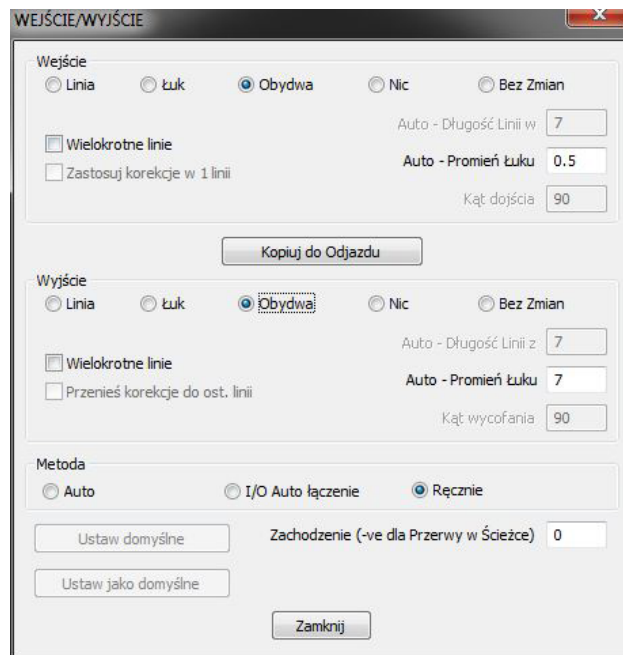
WEJŚCIE/WYJŚCIE

Wejście

Linia Łuk Obydwa Nic Bez Zmian

Wielokrotne linie

Zastosuj korekcje w 1 linii

Auto - Długość Linii w 7

Auto - Promień Łuku 0.5

Kąt dojścia 90

Kopiuj do Odjazdu

Wyjście

Linia Łuk Obydwa Nic Bez Zmian

Wielokrotne linie

Przenieś korekcje do ost. linii

Auto - Długość Linii z 7

Auto - Promień Łuku 7

Kąt wycofania 90

Metoda

Auto I/O Auto łączenie Ręcznie

Ustaw domyślne

Ustaw jako domyślne

Zachodzenie (-ve dla Przerwy w Ścieżce) 0

Zamknij